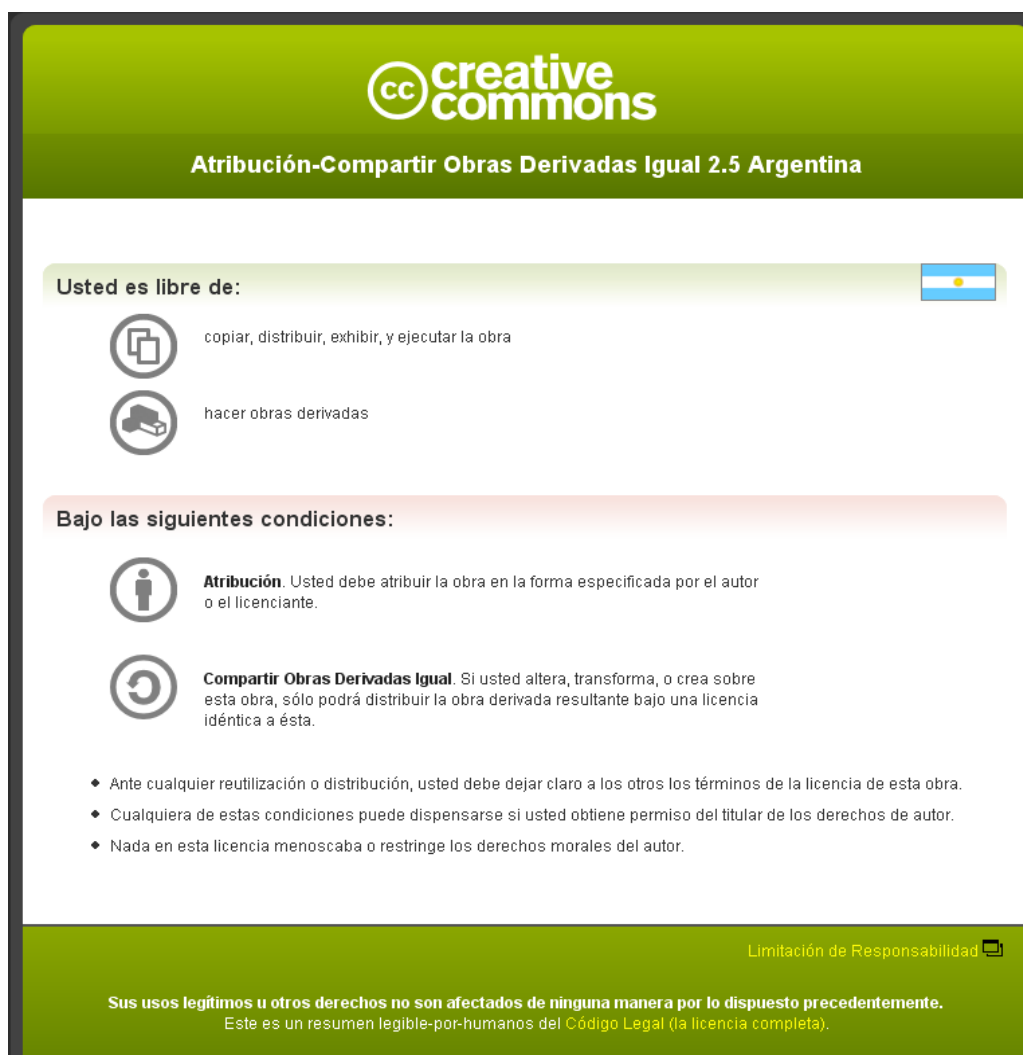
cc creative commons

Atribución-Compartir Obras Derivadas Igual 2.5 Argentina

Usted es libre de:

copiar, distribuir, exhibir, y ejecutar la obra

hacer obras derivadas

Bajo las siguientes condiciones:

**Atribución**. Usted debe atribuir la obra en la forma especificada por el autor o el licenciante.

**Compartir Obras Derivadas Igual**. Si usted altera, transforma, o crea sobre esta obra, sólo podrá distribuir la obra derivada resultante bajo una licencia idéntica a ésta.

- Ante cualquier reutilización o distribución, usted debe dejar claro a los otros los términos de la licencia de esta obra.
- Cualquiera de estas condiciones puede dispensarse si usted obtiene permiso del titular de los derechos de autor.
- Nada en esta licencia menoscaba o restringe los derechos morales del autor.

Limitación de Responsabilidad

**Sus usos legítimos u otros derechos no son afectados de ninguna manera por lo dispuesto precedentemente.**
Este es un resumen legible-por-humanos del Código Legal (la licencia completa).